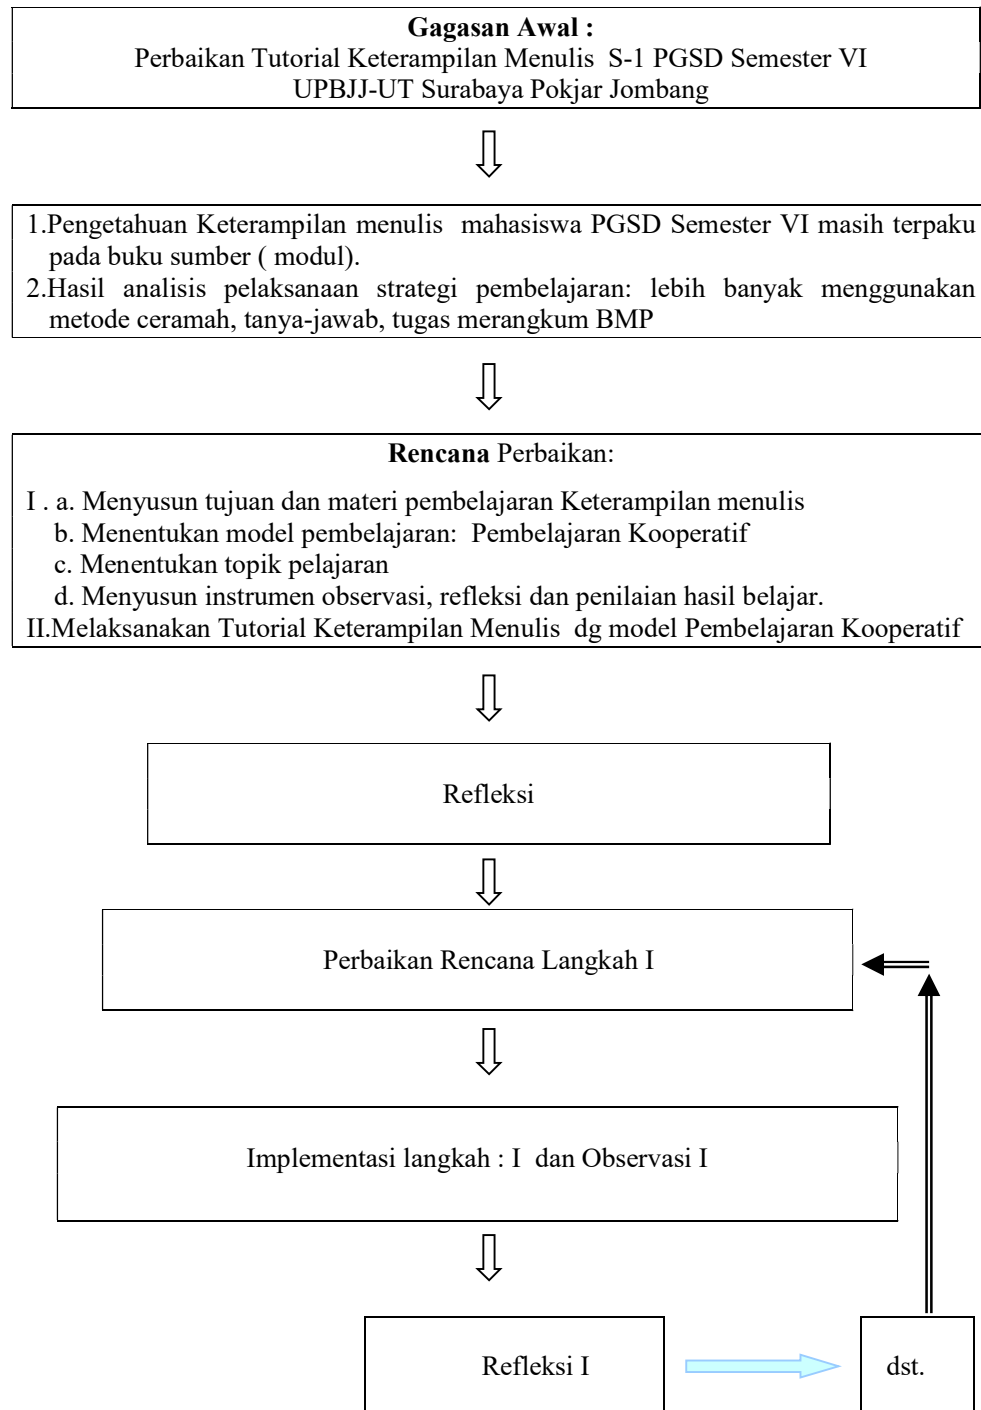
**Gagasan Awal :**
Perbaikan Tutorial Keterampilan Menulis S-1 PGSD Semester VI UPBJJ-UT Surabaya Pokjar Jombang

1.Pengetahuan Keterampilan menulis mahasiswa PGSD Semester VI masih terpaku pada buku sumber ( modul).
2.Hasil analisis pelaksanaan strategi pembelajaran: lebih banyak menggunakan metode ceramah, tanya-jawab, tugas merangkum BMP

**Rencana** Perbaikan:

I . a. Menyusun tujuan dan materi pembelajaran Keterampilan menulis
b. Menentukan model pembelajaran: Pembelajaran Kooperatif
c. Menentukan topik pelajaran
d. Menyusun instrumen observasi, refleksi dan penilaian hasil belajar.
II.Melaksanakan Tutorial Keterampilan Menulis dg model Pembelajaran Kooperatif

Refleksi

Perbaikan Rencana Langkah I

Implementasi langkah : I dan Observasi I

Refleksi I

dst.